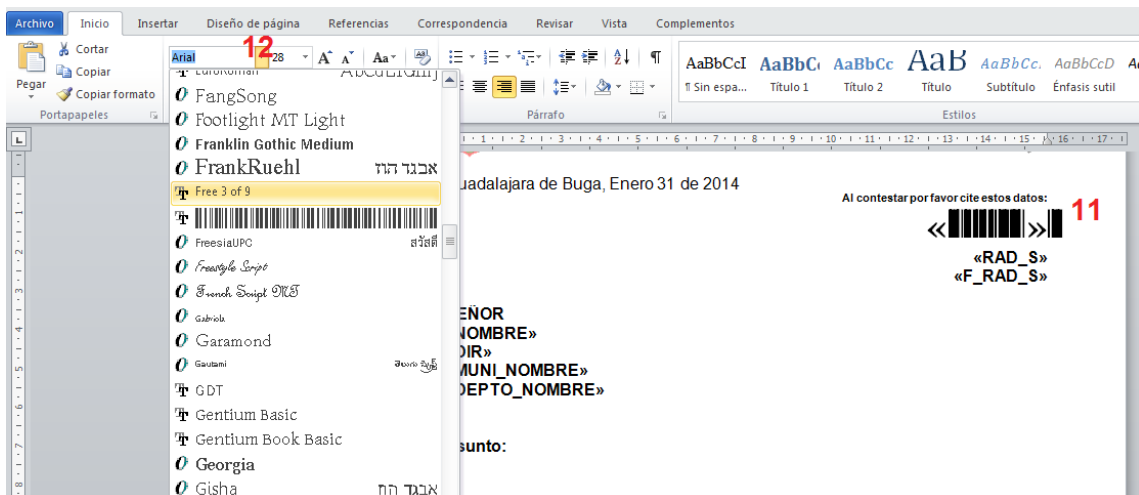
Archivo Inicio Insertar Diseño de página Referencias Correspondencia Revisar Vista Complementos

Cortar
Copiar
Pegar
Copiar formato
Portapapeles

Arial 12 28
Párrafo

AaBbCcI ¶ Sin espa...
AaBbC Título 1
AaBbCc Título 2
AaB Título
AaBbCc. Subtítulo
AaBbCcD Énfasis sutil
Estilos

EuroRoman
FangSong
Footlight MT Light
Franklin Gothic Medium
FrankRuehl אבגד הוז
Free 3 of 9
FreesiaUPC สวัสดี
Freestyle Script
French Script MT
Gabriola
Garamond
Gautami
GDT
Gentium Basic
Gentium Book Basic
Georgia
Gisha אבגד הוז

uadalajara de Buga, Enero 31 de 2014

Al contestar por favor cite estos datos:
«» 11
«RAD_S»
«F_RAD_S»

EÑOR
NOMBRE»
DIR»
MUNI_NOMBRE»
DEPTO_NOMBRE»

sunto: